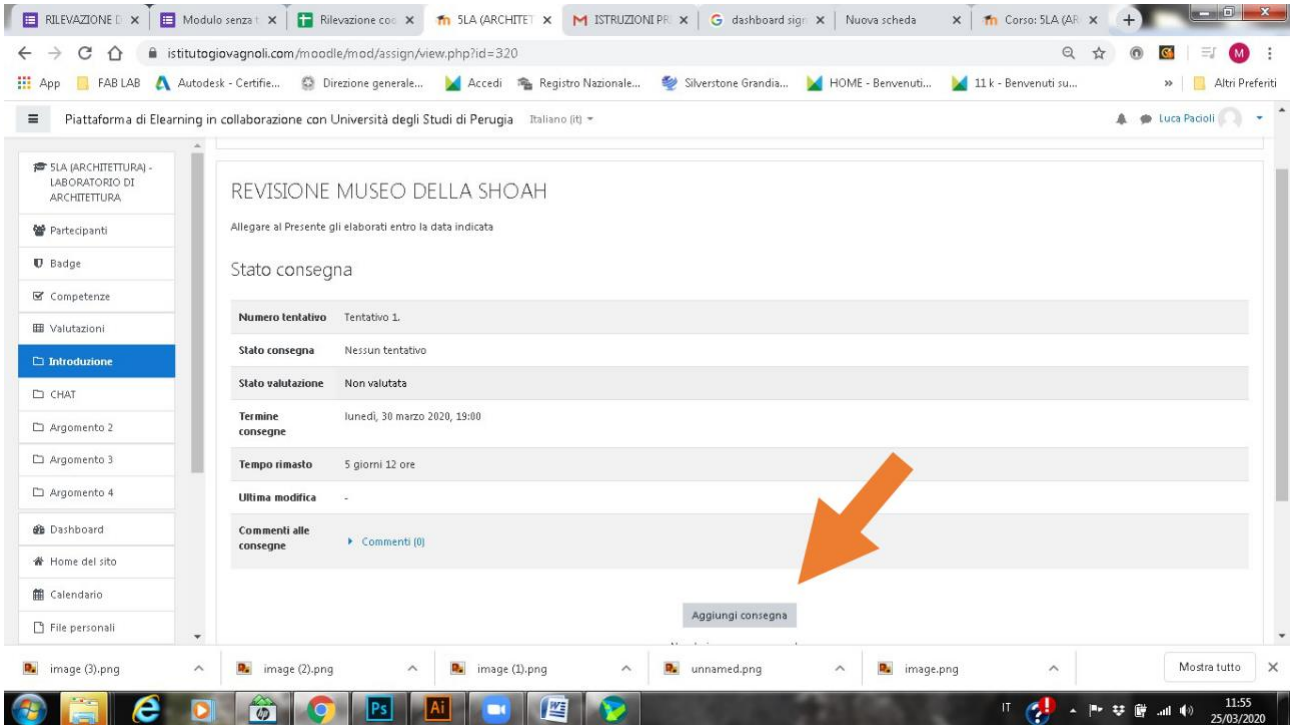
RILEVAZIONE D × | Modulo senza t × | Rilevazione coc × | 5LA (ARCHITET × | ISTRUZIONI PR × | dashboard sign × | Nuova scheda × | Corso: 5LA (AR ×

istitutogiovagnoli.com/moodle/mod/assign/view.php?id=320

App | FAB LAB | Autodesk - Certifie... | Direzione generale... | Accedi | Registro Nazionale... | Silverstone Grandia... | HOME - Benvenuti... | 11 k - Benvenuti su... | » | Altri Preferiti

Piattaforma di Elearning in collaborazione con Università degli Studi di Perugia Italiano (it)

Luca Pacioli

5LA (ARCHITETTURA) - LABORATORIO DI ARCHITETTURA

Partecipanti

Badge

Competenze

Valutazioni

Introduzione

CHAT

Argomento 2

Argomento 3

Argomento 4

Dashboard

Home del sito

Calendario

File personali

REVISIONE MUSEO DELLA SHOAH

Allegare al Presente gli elaborati entro la data indicata

Stato consegna

| | |
|---|---|
| Numero tentativo | Tentativo 1. |
| Stato consegna | Nessun tentativo |
| Stato valutazione | Non valutata |
| Termine consegne | lunedì, 30 marzo 2020, 19:00 |
| Tempo rimasto | 5 giorni 12 ore |
| Ultima modifica | - |
| Commenti alle consegne | ▸ Commenti (0) |

Aggiungi consegna

image (3).png | image (2).png | image (1).png | unnamed.png | image.png | Mostra tutto

IT 11:55 25/03/2020